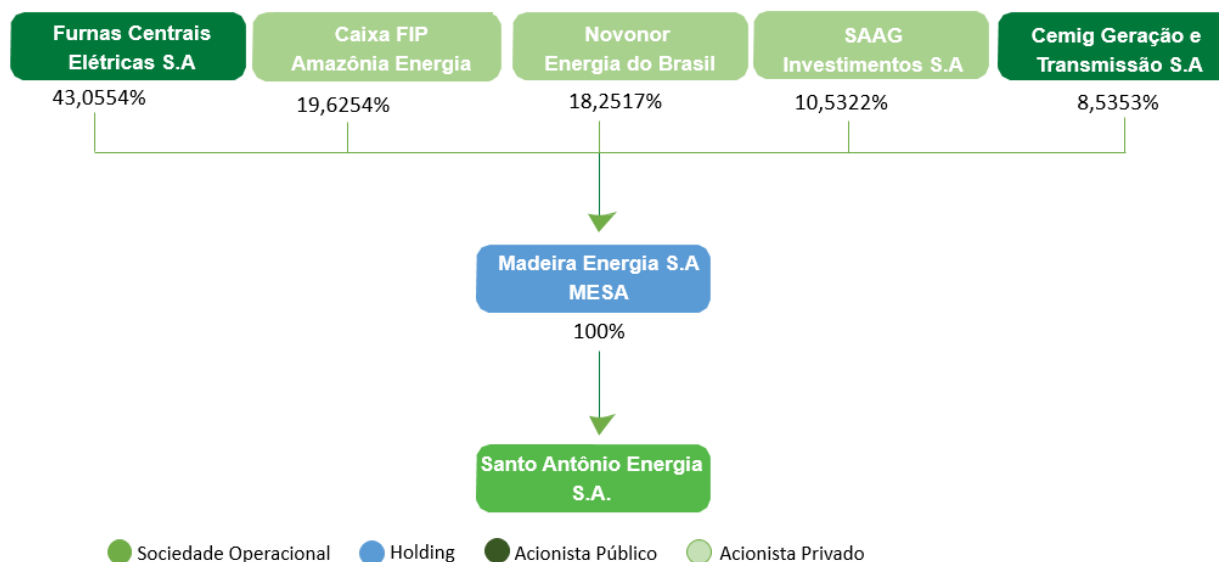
Furnas Centrais Elétricas S.A
43,0554%

Caixa FIP Amazônia Energia
19,6254%

Novonor Energia do Brasil
18,2517%

SAAG Investimentos S.A
10,5322%

Cemig Geração e Transmissão S.A
8,5353%

Madeira Energia S.A MESA
100%

Santo Antônio Energia S.A.

Sociedade Operacional
Holding
Acionista Público
Acionista Privado